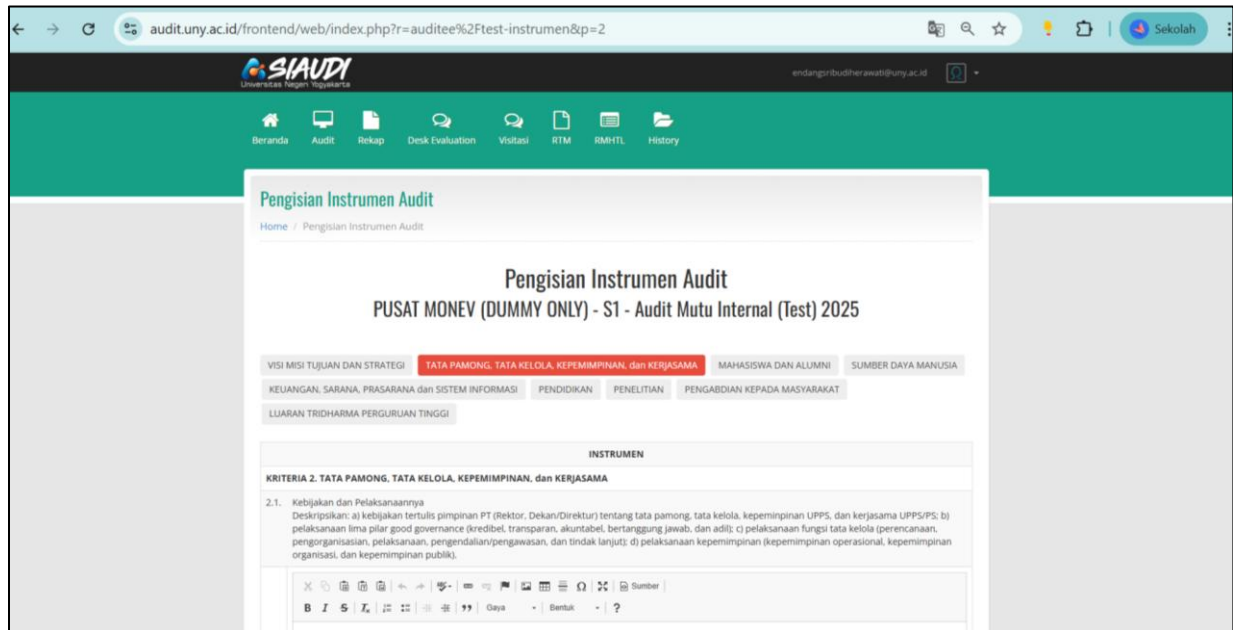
audit.uny.ac.id/frontend/web/index.php?r=auditee%2Ftest-instrumen&p=2

Sekolah

SIAUDI
Universitas Negeri Yogyakarta

endangsribudiherawati@uny.ac.id

Beranda Audit Rekap Desk Evaluation Visitasi RTM RMHTL History

Pengisian Instrumen Audit

Home / Pengisian Instrumen Audit

Pengisian Instrumen Audit

PUSAT MONEV (DUMMY ONLY) - S1 - Audit Mutu Internal (Test) 2025

VISI MISI TUJUAN DAN STRATEGI | TATA PAMONG, TATA KELOLA, KEPEMIMPINAN, dan KERJASAMA | MAHASISWA DAN ALUMNI | SUMBER DAYA MANUSIA | KEUANGAN, SARANA, PRASARANA dan SISTEM INFORMASI | PENDIDIKAN | PENELITIAN | PENGABDIAN KEPADA MASYARAKAT | LUARAN TRIDHARMA PERGURUAN TINGGI

INSTRUMEN

KRITERIA 2. TATA PAMONG, TATA KELOLA, KEPEMIMPINAN, dan KERJASAMA

2.1. Kebijakan dan Pelaksanaannya
Deskripsikan: a) kebijakan tertulis pimpinan PT (Rektor, Dekan/Direktur) tentang tata pamong, tata kelola, kepemimpinan UPPS, dan kerjasama UPPS/PS; b) pelaksanaan lima pilar good governance (kredibel, transparan, akuntabel, bertanggung jawab, dan adil); c) pelaksanaan fungsi tata kelola (perencanaan, pengorganisasian, pelaksanaan, pengendalian/pengawasan, dan tindak lanjut); d) pelaksanaan kepemimpinan (kepemimpinan operasional, kepemimpinan organisasi, dan kepemimpinan publik).

Sumber

B I S Tx 99 Gaya Bentuk ?